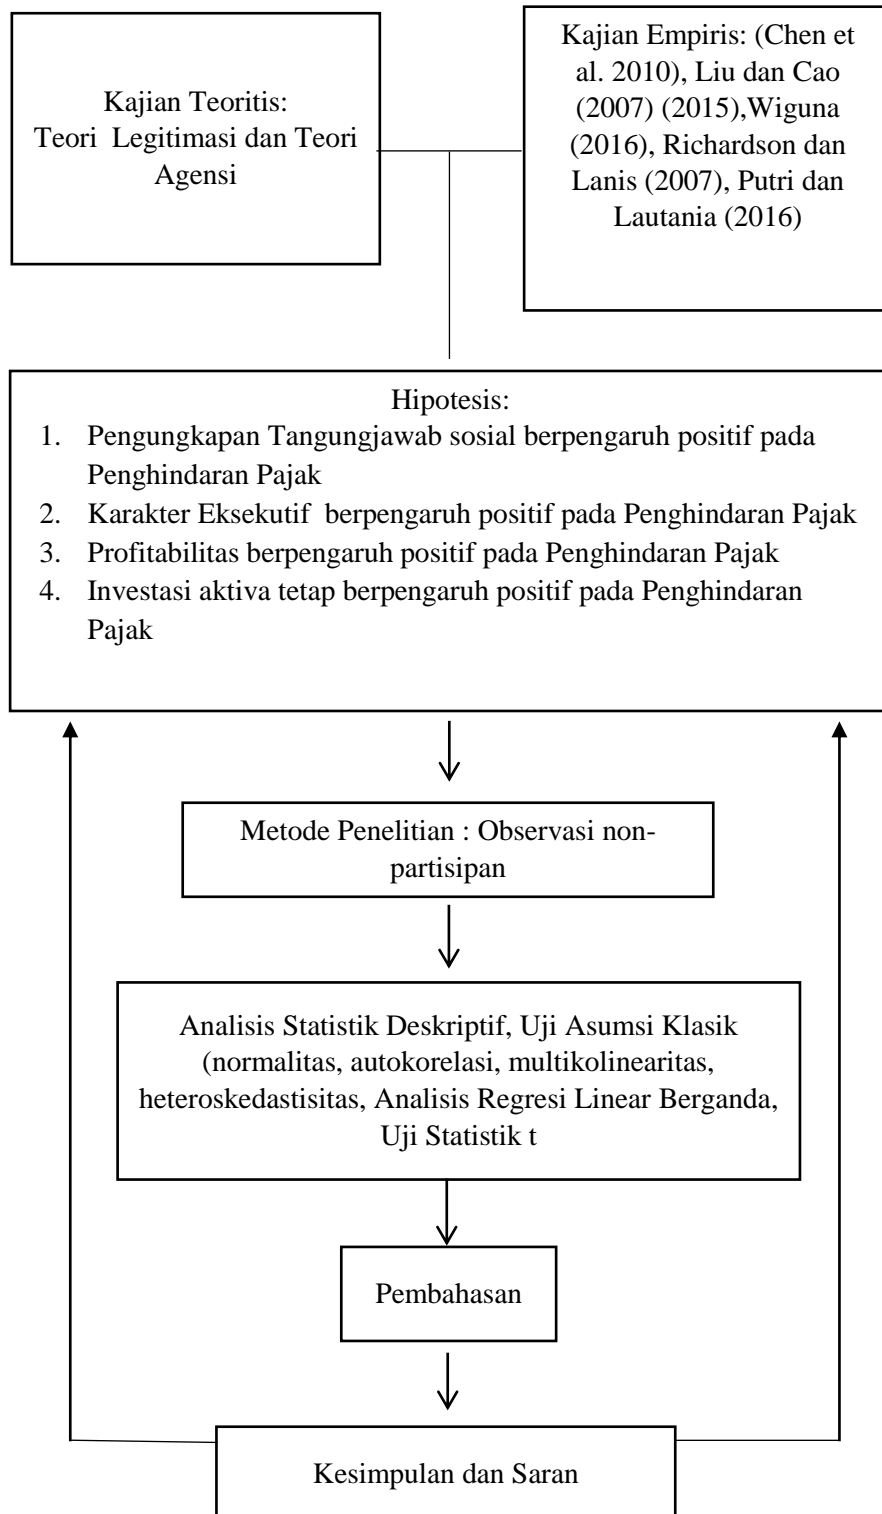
Kajian Teoritis:
Teori Legitimasi dan Teori Agensi

Kajian Empiris: (Chen et al. 2010), Liu dan Cao (2007) (2015),Wiguna (2016), Richardson dan Lanis (2007), Putri dan Lautania (2016)

Hipotesis:
1. Pengungkapan Tangungjawab sosial berpengaruh positif pada Penghindaran Pajak
2. Karakter Eksekutif berpengaruh positif pada Penghindaran Pajak
3. Profitabilitas berpengaruh positif pada Penghindaran Pajak
4. Investasi aktiva tetap berpengaruh positif pada Penghindaran Pajak

Metode Penelitian : Observasi non-partisipan

Analisis Statistik Deskriptif, Uji Asumsi Klasik (normalitas, autokorelasi, multikolinearitas, heteroskedastisitas, Analisis Regresi Linear Berganda, Uji Statistik t

Pembahasan

Kesimpulan dan Saran